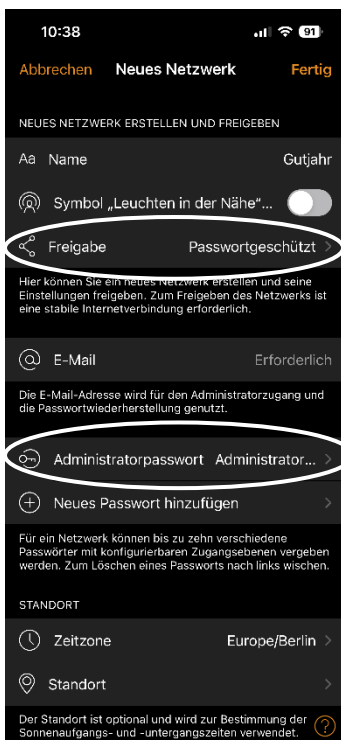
10:38

91

Abbrechen Neues Netzwerk Fertig

NEUES NETZWERK ERSTELLEN UND FREIGEBEN

Aa Name Gutjahr

Symbol „Leuchten in der Nähe"...

Freigabe Passwortgeschützt >

Hier können Sie ein neues Netzwerk erstellen und seine Einstellungen freigeben. Zum Freigeben des Netzwerks ist eine stabile Internetverbindung erforderlich.

E-Mail Erforderlich

Die E-Mail-Adresse wird für den Administratorzugang und die Passwortwiederherstellung genutzt.

Administratorpasswort Administrator... >

Neues Passwort hinzufügen >

Für ein Netzwerk können bis zu zehn verschiedene Passwörter mit konfigurierbaren Zugangsebenen vergeben werden. Zum Löschen eines Passworts nach links wischen.

STANDORT

Zeitzone Europe/Berlin >

Standort >

Der Standort ist optional und wird zur Bestimmung der Sonnenaufgangs- und -untergangszeiten verwendet.

?